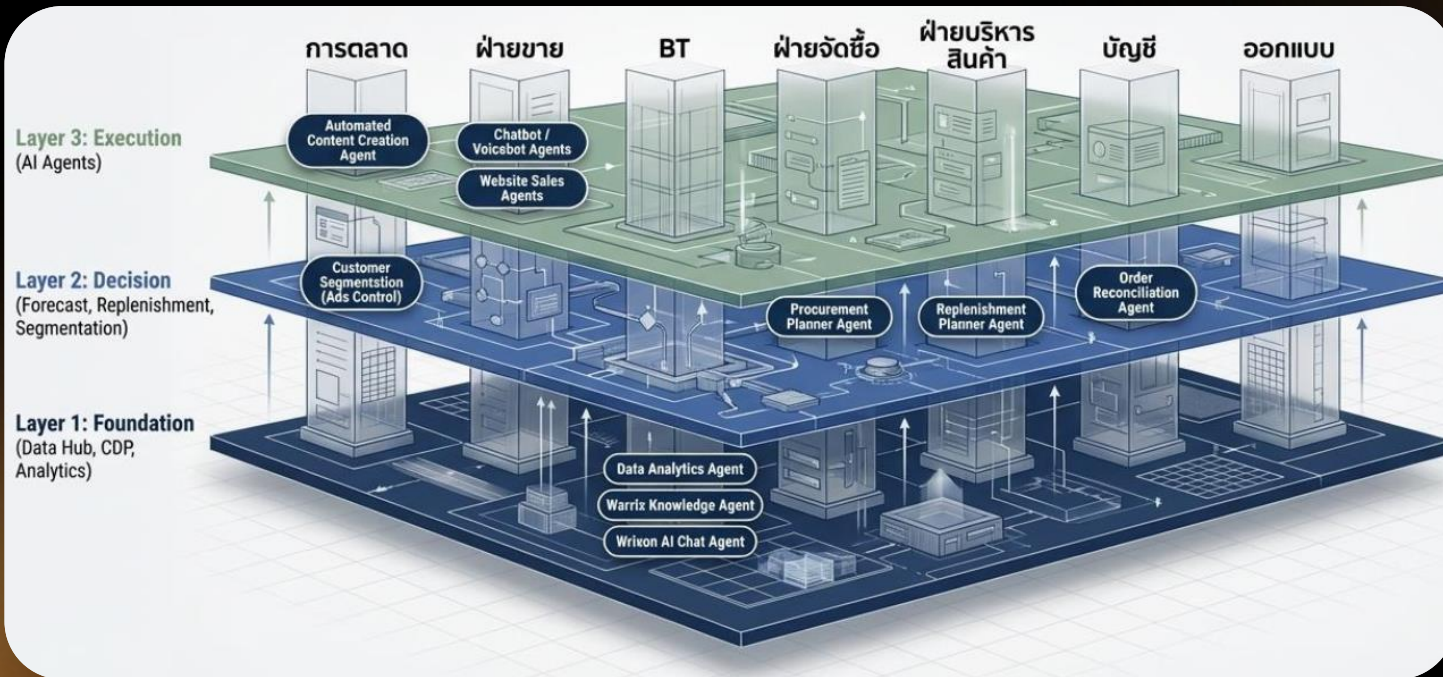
การตลาด ฝ่ายขาย BT ฝ่ายจัดซื้อ ฝ่ายบริหารสินค้า บัญชี ออกแบบ

Layer 3: Execution
(AI Agents)

Automated Content Creation Agent

Chatbot / Voicsbot Agents

Website Sales Agents

Layer 2: Decision
(Forecast, Replenishment, Segmentation)

Customer Segmentstion (Ads Control)

Procurement Planner Agent

Replenishment Planner Agent

Order Reconciliation Agent

Layer 1: Foundation
(Data Hub, CDP, Analytics)

Data Analytics Agent

Warrix Knowledge Agent

Wrixon AI Chat Agent